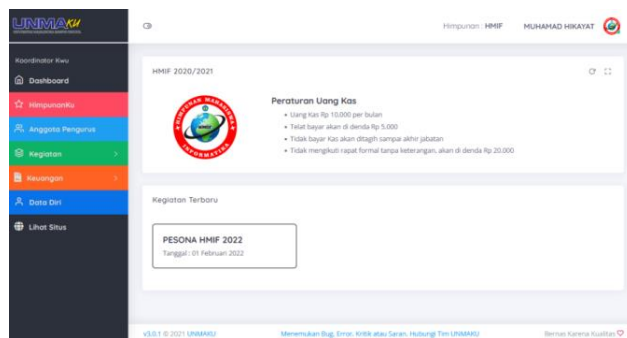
UNMAKU

Himpunan : HMIF MUHAMAD HIKAYAT

Koordinator Kwu

Dashboard

HimpunanKu

Anggota Pengurus

Kegiatan

Keuangan

Data Diri

Lihat Situs

HMIF 2020/2021

HIMPUNAN MAHASISWA INFORMATIKA

Peraturan Uang Kas

• Uang Kas Rp 10.000 per bulan
• Telat bayar akan di denda Rp 5.000
• Tidak bayar Kas akan ditagih sampai akhir jabatan
• Tidak mengikuti rapat formal tanpa keterangan, akan di denda Rp 20.000

Kegiatan Terbaru

PESONA HMIF 2022

Tanggal : 01 Februari 2022

v3.0.1 © 2021 UNMAKU

Menemukan Bug, Error, Kritik atau Saran, Hubungi Tim UNMAKU

Bernas Karena Kualitas